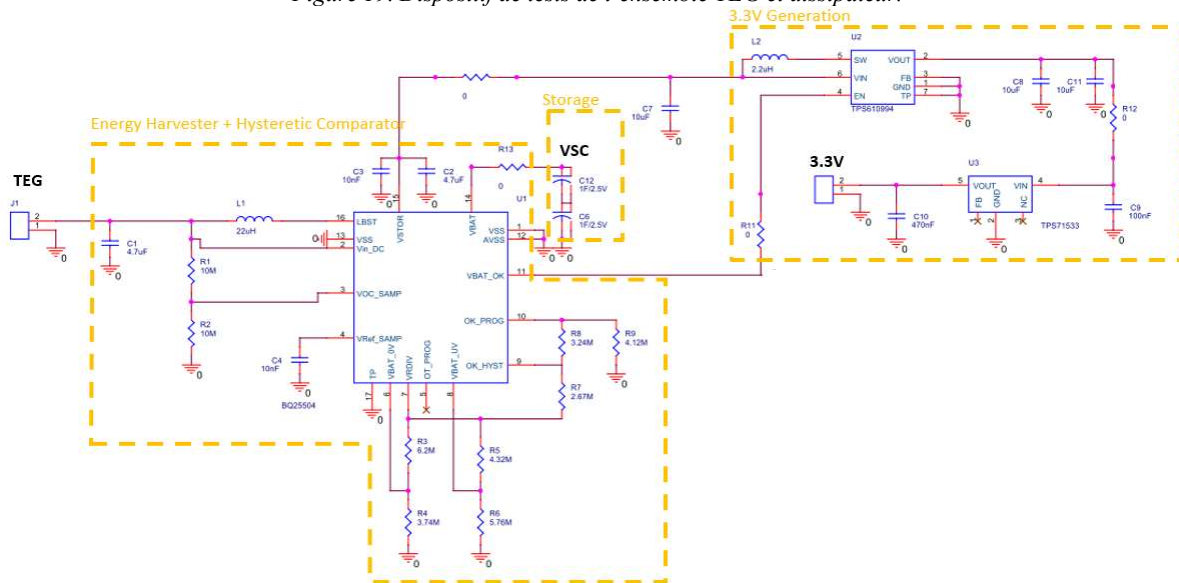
Figure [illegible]: Dispositif de tests de l'ensemble TEG et dissipateur.

3.3V Generation

Storage

Energy Harvester + Hysteretic Comparator

TEG

VSC

3.3V

J1
2
1
0

C1
4.7uF
0

L1
22uH

R1
10M

R2
10M
0

C4
10nF
0

BQ25504

C3
10nF
0

C2
4.7uF
0

R13
0

0

U1

16 LBST
13 VSS
2 Vin_DC
3 VOC_SAMP
4 VRef_SAMP
VSTOR 5
14 VBAT
1 VSS
12 AVSS
11 VBAT_OK
10 OK_PROG
9 OK_HYST
TP 17
VBAT_OV 6
VRDIV 7
OT_PROG 5
VBAT_UV 8

C12
1F/2.5V

C6
1F/2.5V

C7
10uF
0

R8
3.24M

R9
4.12M
0

R7
2.67M

R3
6.2M

R4
3.74M
0

R5
4.32M

R6
5.76M
0

L2
2.2uH

U2
5 SW
6 VIN
4 EN
VOUT 2
FB 3
GND 1
TP 7
TPS610994
0

C8
10uF
0

C11
10uF
0

R12
0

R11
0

U3
5 VOUT
VIN 4
FB
GND
NC
TPS71533

C10
470nF
0

C9
100nF
0